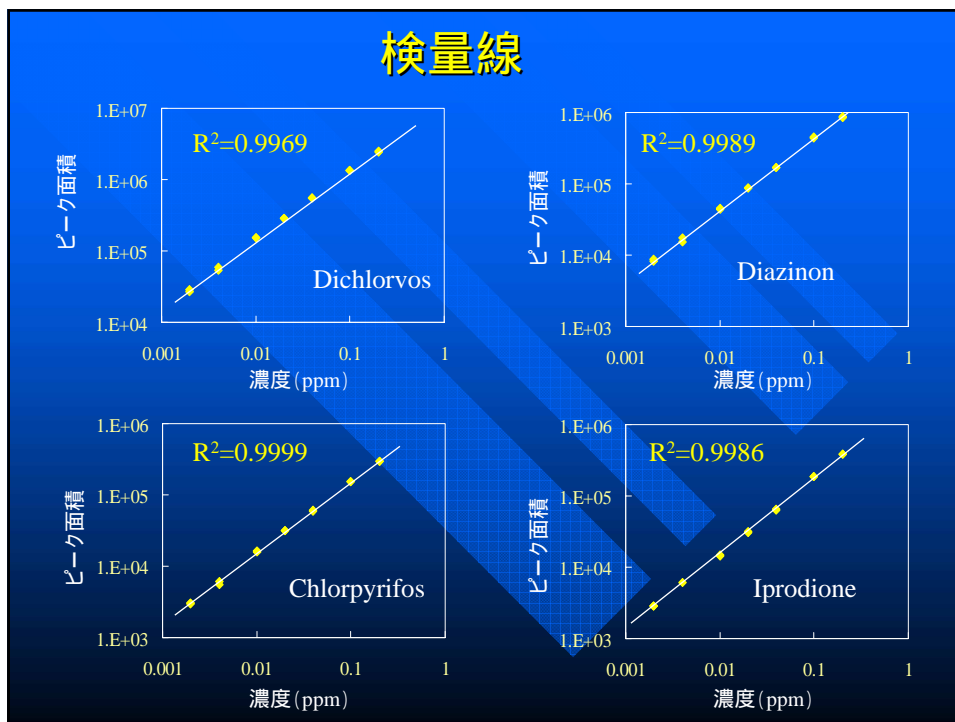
検量線

$R^2$=0.9969

Dichlorvos

ピーク面積

1.E+07
1.E+06
1.E+05
1.E+04

0.001 0.01 0.1 1

濃度(ppm)

$R^2$=0.9989

Diazinon

ピーク面積

1.E+06
1.E+05
1.E+04
1.E+03

0.001 0.01 0.1 1

濃度(ppm)

$R^2$=0.9999

Chlorpyrifos

ピーク面積

1.E+06
1.E+05
1.E+04
1.E+03

0.001 0.01 0.1 1

濃度(ppm)

$R^2$=0.9986

Iprodione

ピーク面積

1.E+06
1.E+05
1.E+04
1.E+03

0.001 0.01 0.1 1

濃度(ppm)